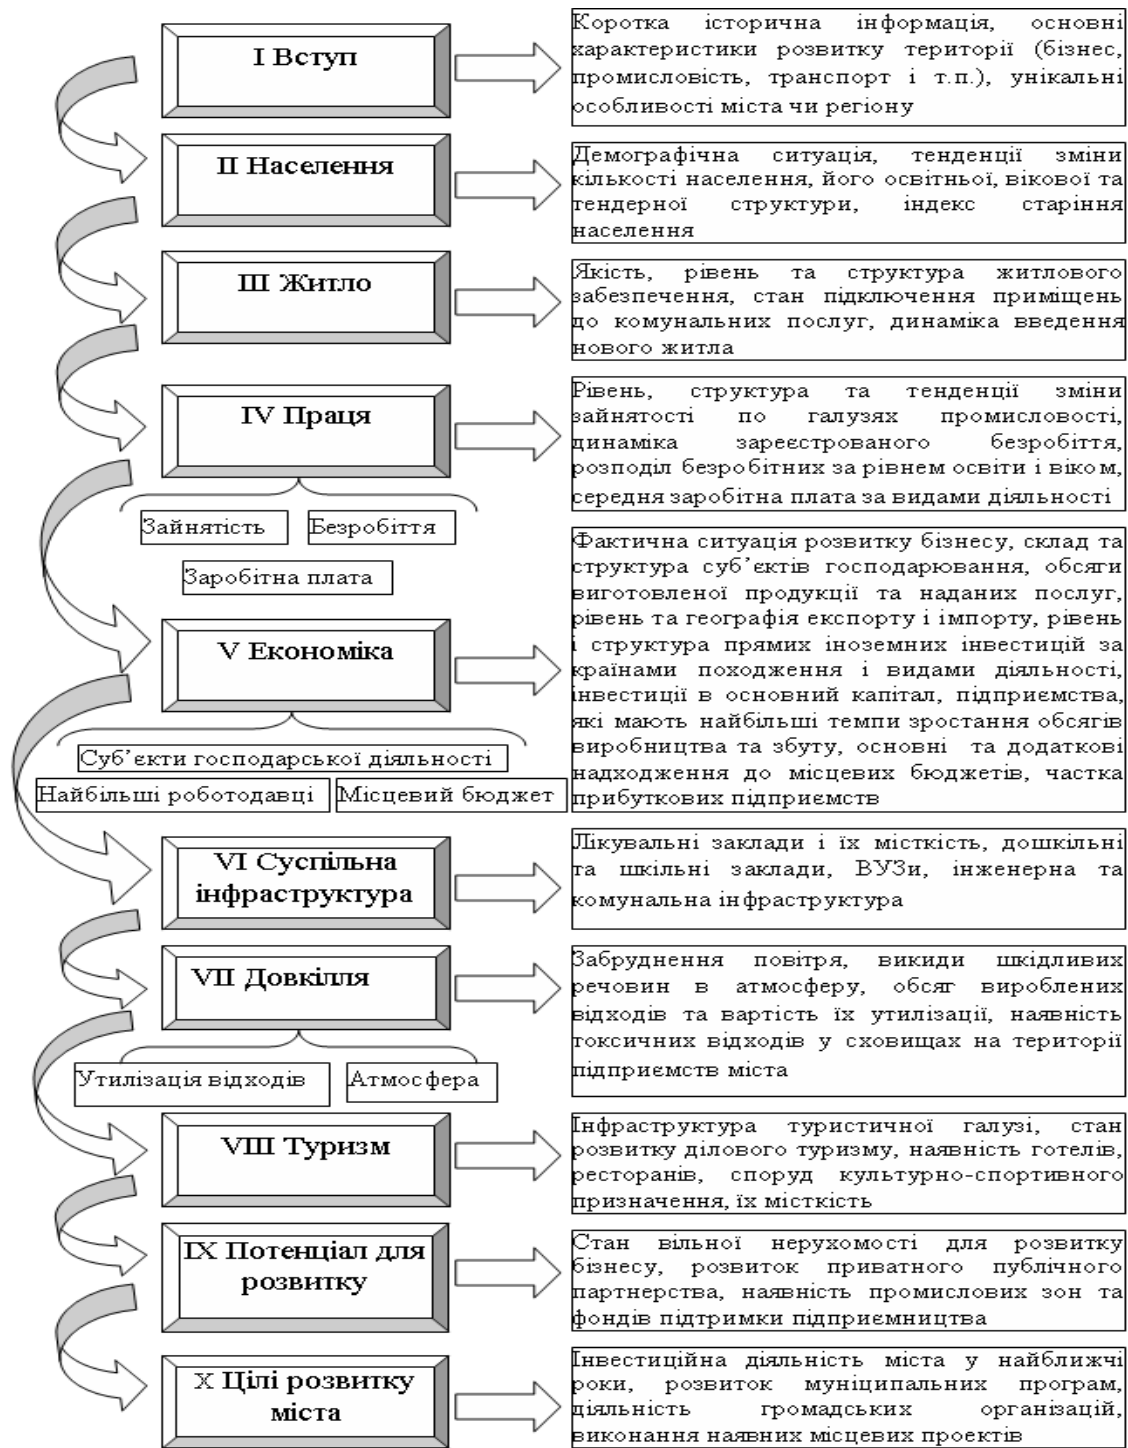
I Вступ

Коротка історична інформація, основні характеристики розвитку території (бізнес, промисловість, транспорт і т.п.), унікальні особливості міста чи регіону

II Населення

Демографічна ситуація, тенденції зміни кількості населення, його освітньої, вікової та тендерної структури, індекс старіння населення

III Житло

Якість, рівень та структура житлового забезпечення, стан підключення приміщень до комунальних послуг, динаміка введення нового житла

IV Праця

Рівень, структура та тенденції зміни зайнятості по галузях промисловості, динаміка зареєстрованого безробіття, розподіл безробітних за рівнем освіти і віком, середня заробітна плата за видами діяльності

Зайнятість

Безробіття

Заробітна плата

V Економіка

Фактична ситуація розвитку бізнесу, склад та структура суб'єктів господарювання, обсяги виготовленої продукції та наданих послуг, рівень та географія експорту і імпорту, рівень і структура прямих іноземних інвестицій за країнами походження і видами діяльності, інвестиції в основний капітал, підприємства, які мають найбільші темпи зростання обсягів виробництва та збуту, основні та додаткові надходження до місцевих бюджетів, частка прибуткових підприємств

Суб'єкти господарської діяльності

Найбільші роботодавці

Місцевий бюджет

VI Суспільна інфраструктура

Лікувальні заклади і їх місткість, дошкільні та шкільні заклади, ВУЗи, інженерна та комунальна інфраструктура

VII Довкілля

Забруднення повітря, викиди шкідливих речовин в атмосферу, обсяг вироблених відходів та вартість їх утилізації, наявність токсичних відходів у сховищах на території підприємств міста

Утилізація відходів

Атмосфера

VIII Туризм

Інфраструктура туристичної галузі, стан розвитку ділового туризму, наявність готелів, ресторанів, споруд культурно-спортивного призначення, їх місткість

IX Потенціал для розвитку

Стан вільної нерухомості для розвитку бізнесу, розвиток приватного публічного партнерства, наявність промислових зон та фондів підтримки підприємництва

X Цілі розвитку міста

Інвестиційна діяльність міста у найближчі роки, розвиток муніципальних програм, діяльність громадських організацій, виконання наявних місцевих проектів